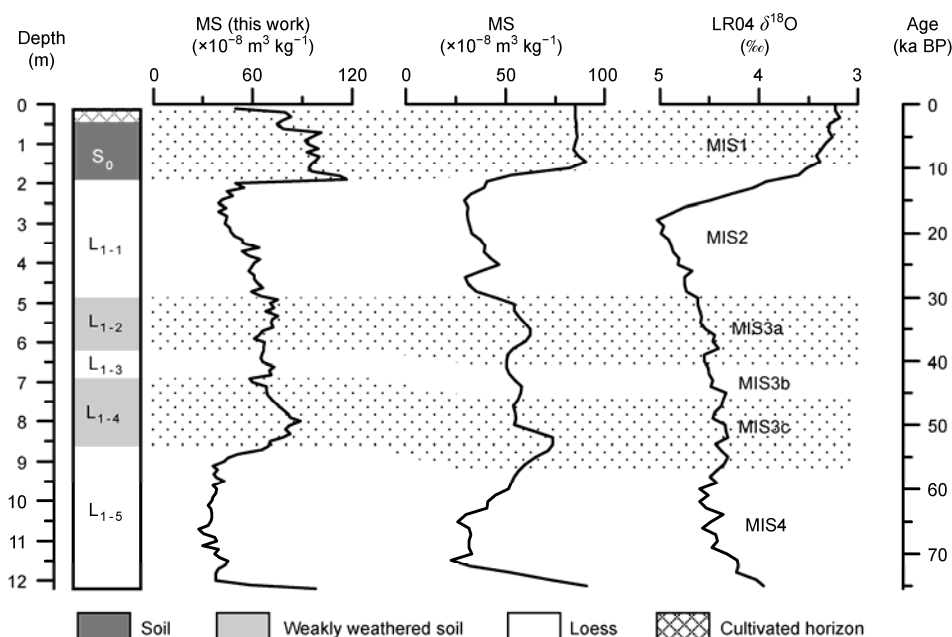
Depth (m)

MS (this work) ($\times10^{-8}$ m$^3$ kg$^{-1}$)

0 60 120

MS ($\times10^{-8}$ m$^3$ kg$^{-1}$)

0 50 100

LR04 $\delta^{18}$O (‰)

5 4 3

Age (ka BP)

0
1
2
3
4
5
6
7
8
9
10
11
12

$S_0$

$L_{1-1}$

$L_{1-2}$

$L_{1-3}$

$L_{1-4}$

$L_{1-5}$

MIS1

MIS2

MIS3a

MIS3b

MIS3c

MIS4

0
10
20
30
40
50
60
70

Soil Weakly weathered soil Loess Cultivated horizon